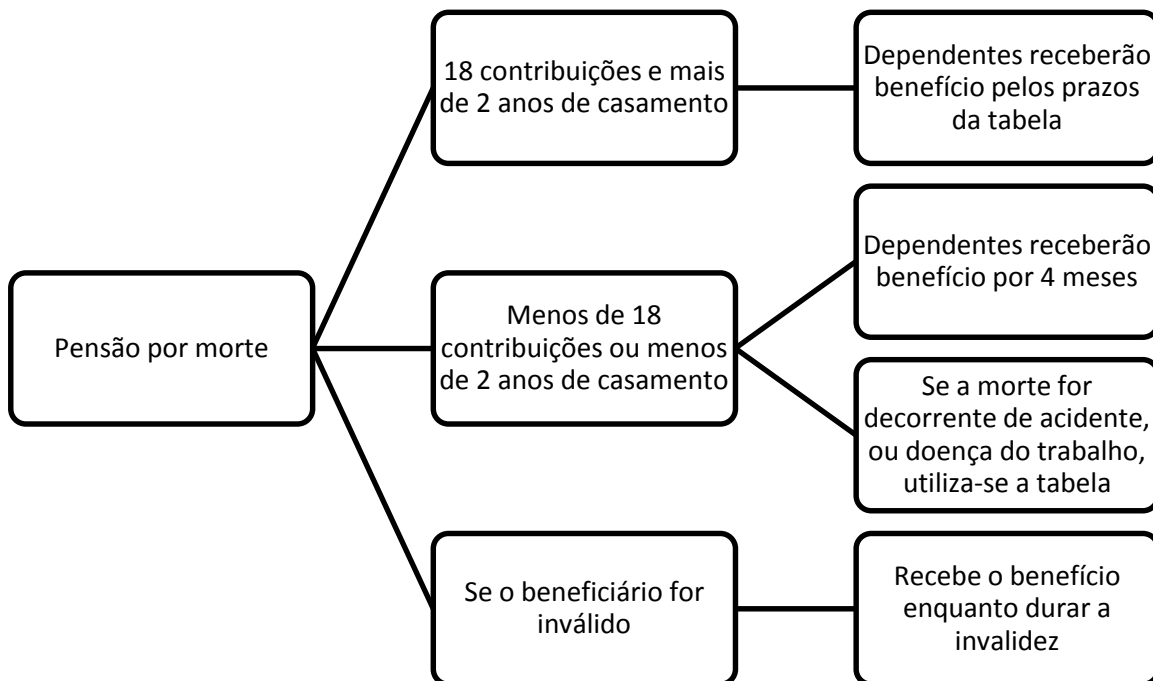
Pensão por morte

18 contribuições e mais de 2 anos de casamento

Dependentes receberão benefício pelos prazos da tabela

Menos de 18 contribuições ou menos de 2 anos de casamento

Dependentes receberão benefício por 4 meses

Se a morte for decorrente de acidente, ou doença do trabalho, utiliza-se a tabela

Se o beneficiário for inválido

Recebe o benefício enquanto durar a invalidez